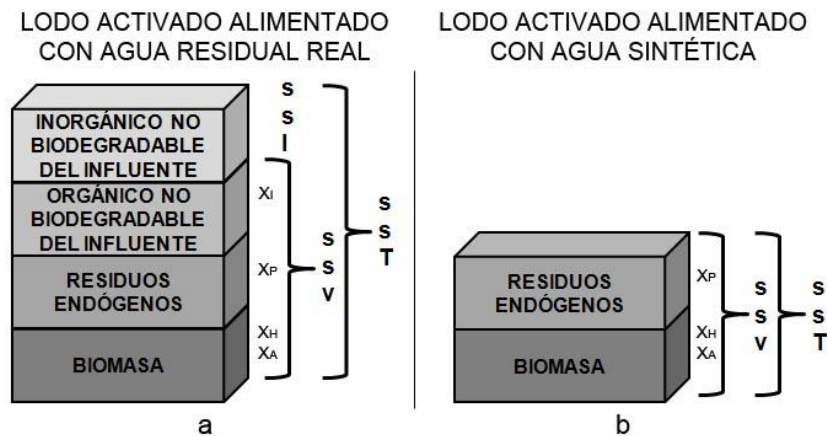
LODO ACTIVADO ALIMENTADO CON AGUA RESIDUAL REAL

INORGÁNICO NO BIODEGRADABLE DEL INFLUENTE

ORGÁNICO NO BIODEGRADABLE DEL INFLUENTE

RESIDUOS ENDÓGENOS

BIOMASA

S S I

$X_I$

$X_P$

$X_H$
$X_A$

S S V

S S T

a

LODO ACTIVADO ALIMENTADO CON AGUA SINTÉTICA

RESIDUOS ENDÓGENOS

BIOMASA

$X_P$

$X_H$
$X_A$

S S V

S S T

b